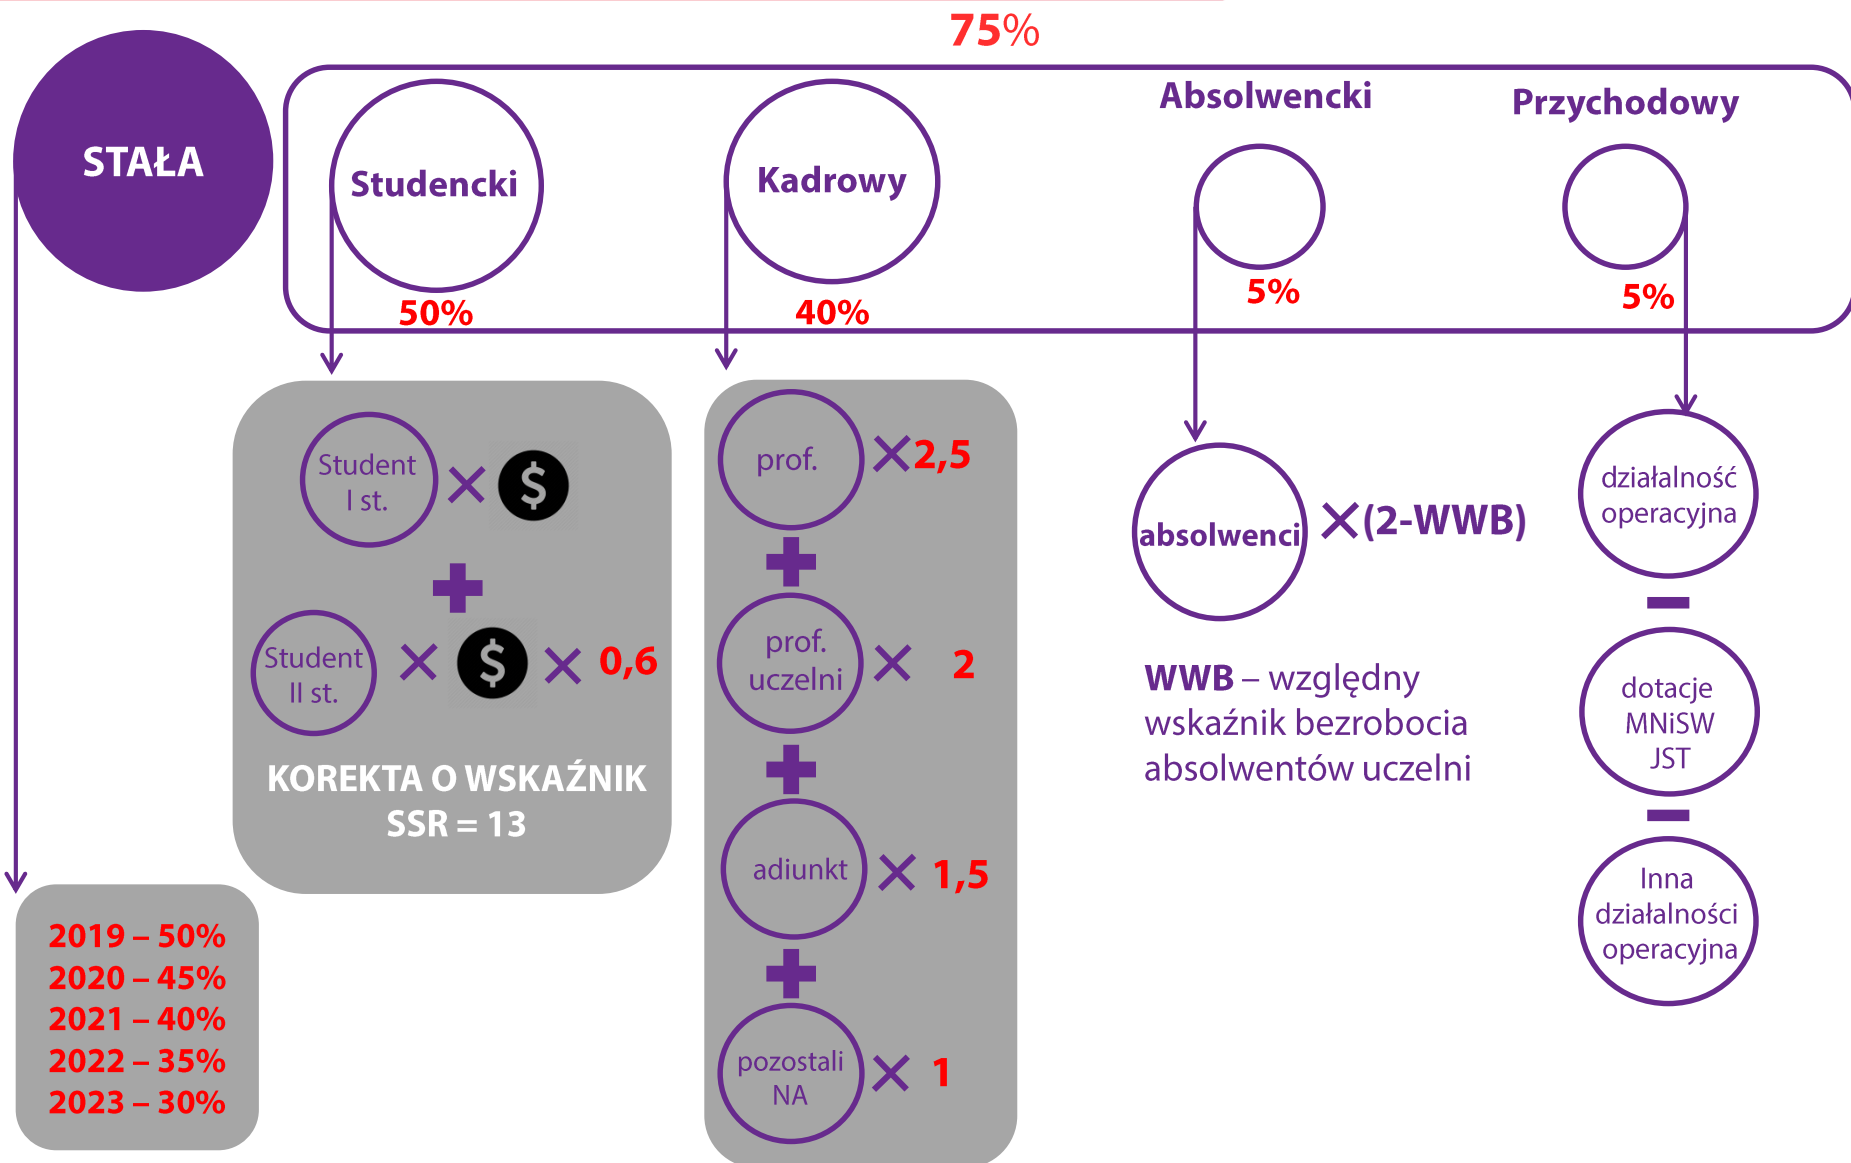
75%

STAŁA

Studencki
50%

Kadrowy
40%

Absolwencki
5%

Przychodowy
5%

Student I st. × $

+

Student II st. × $ × 0,6

KOREKTA O WSKAŹNIK SSR = 13

prof. ×2,5
+
prof. uczelni × 2
+
adiunkt × 1,5
+
pozostali NA × 1

absolwenci ×(2-WWB)

WWB – względny wskaźnik bezrobocia absolwentów uczelni

działalność operacyjna
–
dotacje MNiSW JST
–
Inna działalności operacyjna

2019 – 50%
2020 – 45%
2021 – 40%
2022 – 35%
2023 – 30%